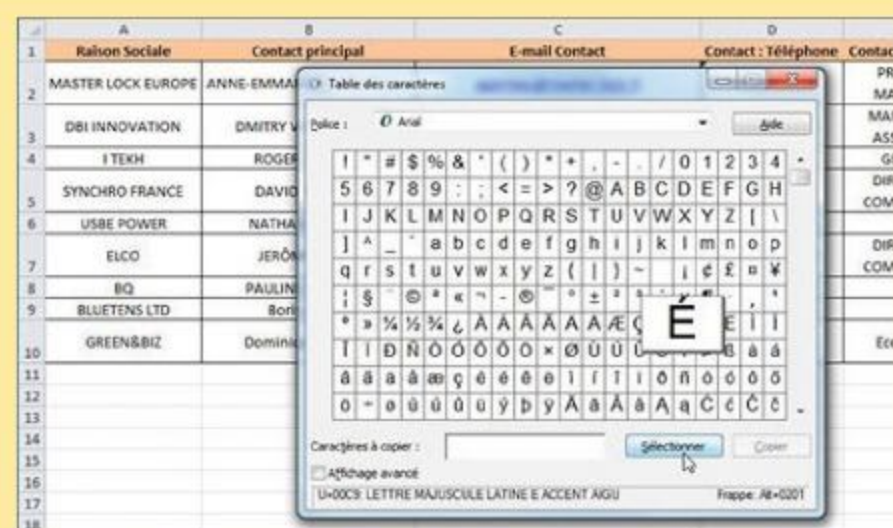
| | A | B | C | D | |
|---|---|---|---|---|---|
| 1 | Raison Sociale | Contact principal | E-mail Contact | Contact : Téléphone | Contac |
| 2 | MASTER LOCK EUROPE | ANNE-EMMA | | | PR MA |
| 3 | DBI INNOVATION | DMITRY V | | | MA ASS |
| 4 | I TEKH | ROGER | | | G |
| 5 | SYNCHRO FRANCE | DAVID | | | DIR COM |
| 6 | USBE POWER | NATHA | | | |
| 7 | ELCO | JERÔ | | | DIR COM |
| 8 | BQ | PAULIN | | | |
| 9 | BLUETENS LTD | Bori | | | |
| 10 | GREEN&BIZ | Domini | | | Ec |
| 11 | | | | | |
| 12 | | | | | |
| 13 | | | | | |
| 14 | | | | | |
| 15 | | | | | |
| 16 | | | | | |
| 17 | | | | | |
| 18 | | | | | |

Table des caractères

Police : Arial

Aide

! " # $ % & ' ( ) * + , - . / 0 1 2 3 4
5 6 7 8 9 : ; < = > ? @ A B C D E F G H
I J K L M N O P Q R S T U V W X Y Z [ \
] ^ _ ` a b c d e f g h i j k l m n o p
q r s t u v w x y z { | } ~ ¡ ¢ £ ¤ ¥
¦ § ¨ © ª « ¬ - ® ¯ ° ± ² ³ ´ µ ¶ · ¸ ¹
º » ¼ ½ ¾ ¿ À Á Â Ã Ä Å Æ Ç È É Ê Ë Ì Í Î Ï
Ð Ñ Ò Ó Ô Õ Ö × Ø Ù Ú Û Ü Ý Þ ß à á
â ã ä å æ ç è é ê ë ì í î ï ð ñ ò ó ô õ
ö ÷ ø ù ú û ü ý þ ÿ Ā ā Ă ă Ą ą Ć ć Ĉ ĉ

É

Caractères à copier :

Sélectionner

Copier

Affichage avancé

U+00C9: LETTRE MAJUSCULE LATINE E ACCENT AIGU

Frappe : Alt+0201